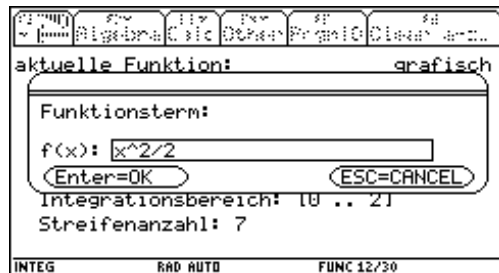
F1 Algebra F2 Calc F3 Other F4 PrgmIO F5 Clean Up

aktuelle Funktion: grafisch

Funktionsterm:

f(x): x^2/2

Enter=OK ESC=CANCEL

Integrationsbereich: [0 .. 2]

Streifenanzahl: 7

INTEG RAD AUTO FUNC 12/30